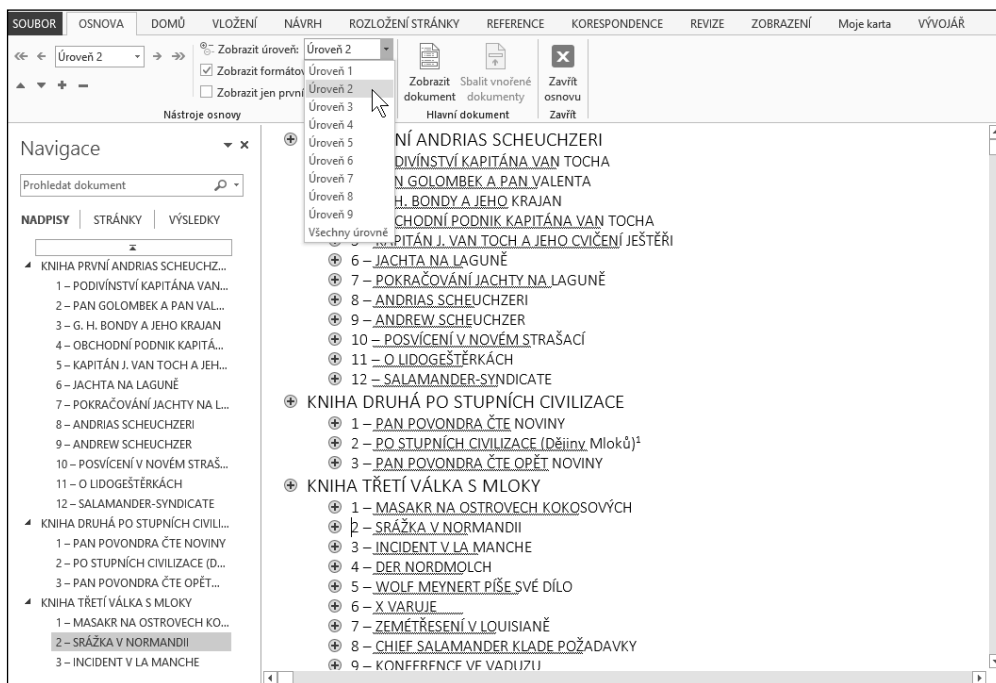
SOUBOR OSNOVA DOMŮ VLOŽENÍ NÁVRH ROZLOŽENÍ STRÁNKY REFERENCE KORESPONDENCE REVIZE ZOBRAZENÍ Moje karta VÝVOJÁŘ

Úroveň 2

Zobrazit úroveň: Úroveň 2

Zobrazit formátov

Zobrazit jen první

Nástroje osnovy

Úroveň 1
Úroveň 2
Úroveň 3
Úroveň 4
Úroveň 5
Úroveň 6
Úroveň 7
Úroveň 8
Úroveň 9
Všechny úrovně

Zobrazit dokument
Sbalit vnořené dokumenty
Hlavní dokument

Zavřít osnovu
Zavřít

Navigace

Prohledat dokument

NADPISY STRÁNKY VÝSLEDKY

KNIHA PRVNÍ ANDRIAS SCHEUCHZ...
1 – PODIVÍNSTVÍ KAPITÁNA VAN...
2 – PAN GOLOMBEK A PAN VAL...
3 – G. H. BONDY A JEHO KRAJAN
4 – OBCHODNÍ PODNIK KAPITÁ...
5 – KAPITÁN J. VAN TOCH A JEH...
6 – JACHTA NA LAGUNĚ
7 – POKRAČOVÁNÍ JACHTY NA L...
8 – ANDRIAS SCHEUCHZERI
9 – ANDREW SCHEUCHZER
10 – POSVÍCENÍ V NOVÉM STRAŠ...
11 – O LIDOGEŠTĚRKÁCH
12 – SALAMANDER-SYNDICATE
KNIHA DRUHÁ PO STUPNÍCH CIVILI...
1 – PAN POVONDRA ČTE NOVINY
2 – PO STUPNÍCH CIVILIZACE (D...
3 – PAN POVONDRA ČTE OPĚT...
KNIHA TŘETÍ VÁLKA S MLOKY
1 – MASAKR NA OSTROVECH KO...
2 – SRÁŽKA V NORMANDII
3 – INCIDENT V LA MANCHE

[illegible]NÍ ANDRIAS SCHEUCHZERI
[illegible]DIVÍNSTVÍ KAPITÁNA VAN TOCHA
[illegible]N GOLOMBEK A PAN VALENTA
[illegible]H. BONDY A JEHO KRAJAN
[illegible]CHODNÍ PODNIK KAPITÁNA VAN TOCHA
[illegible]KAPITÁN J. VAN TOCH A JEHO CVIČENÍ JEŠTĚŘI
6 – JACHTA NA LAGUNĚ
7 – POKRAČOVÁNÍ JACHTY NA LAGUNĚ
8 – ANDRIAS SCHEUCHZERI
9 – ANDREW SCHEUCHZER
10 – POSVÍCENÍ V NOVÉM STRAŠACÍ
11 – O LIDOGEŠTĚRKÁCH
12 – SALAMANDER-SYNDICATE
KNIHA DRUHÁ PO STUPNÍCH CIVILIZACE
1 – PAN POVONDRA ČTE NOVINY
2 – PO STUPNÍCH CIVILIZACE (Dějiny Mloků)$^1$
3 – PAN POVONDRA ČTE OPĚT NOVINY
KNIHA TŘETÍ VÁLKA S MLOKY
1 – MASAKR NA OSTROVECH KOKOSOVÝCH
2 – SRÁŽKA V NORMANDII
3 – INCIDENT V LA MANCHE
4 – DER NORDMOLCH
5 – WOLF MEYNERT PÍŠE SVÉ DÍLO
6 – X VARUJE
7 – ZEMĚTŘESENÍ V LOUISIANĚ
8 – CHIEF SALAMANDER KLADE POŽADAVKY
9 – KONFERENCE VE VADUZU